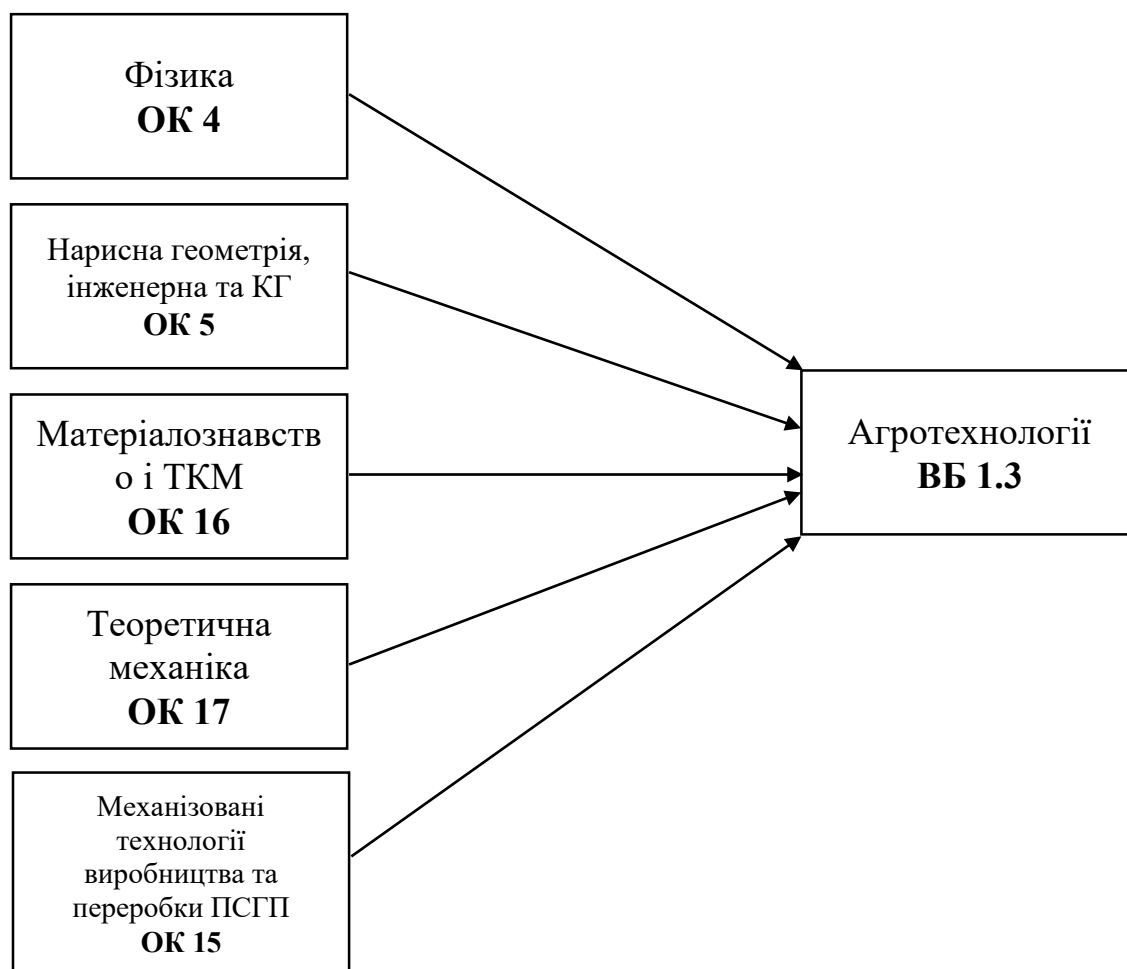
Фізика
**ОК 4**

Нарисна геометрія, інженерна та КГ
**ОК 5**

Матеріалознавство і ТКМ
**ОК 16**

Теоретична механіка
**ОК 17**

Механізовані технології виробництва та переробки ПСГП
**ОК 15**

Агротехнології
**ВБ 1.3**